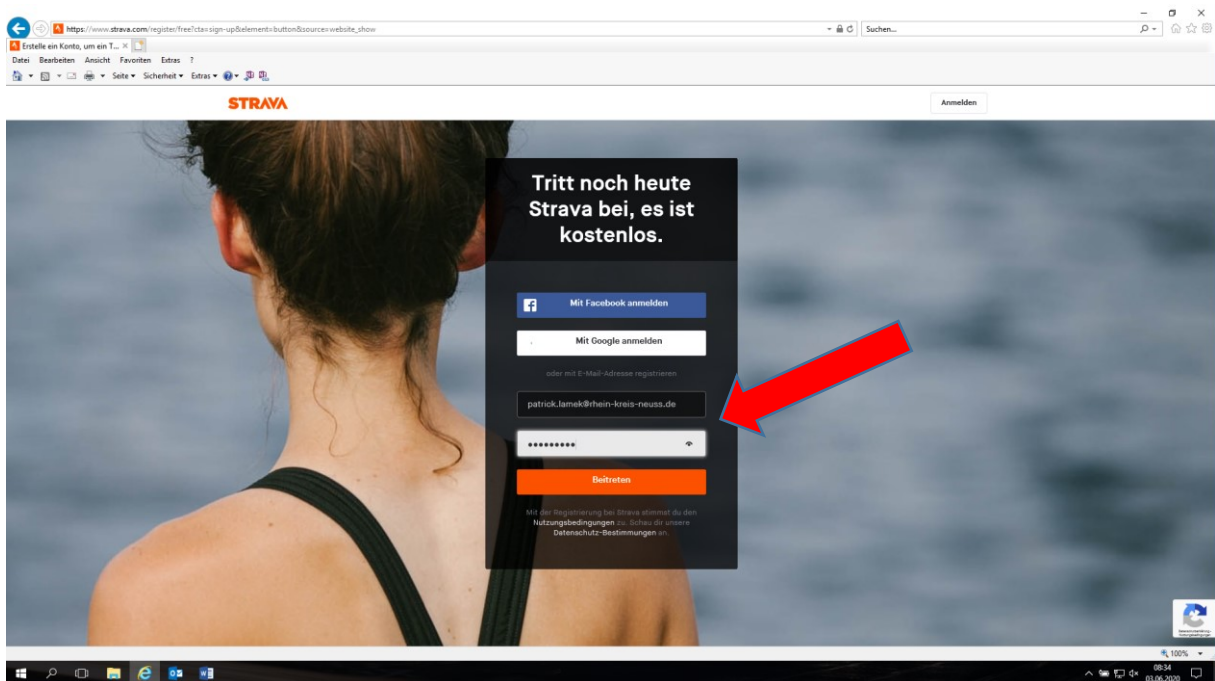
https://www.strava.com/register/free?cta=sign-up&element=button&source=website_show

Suchen...

Erstelle ein Konto, um ein T... ×

Datei Bearbeiten Ansicht Favoriten Extras ?

Seite ▾ Sicherheit ▾ Extras ▾

STRAVA

Anmelden

Tritt noch heute Strava bei, es ist kostenlos.

Mit Facebook anmelden

Mit Google anmelden

oder mit E-Mail-Adresse registrieren

patrick.lamek@rhein-kreis-neuss.de

•••••••••

Beitreten

Mit der Registrierung bei Strava stimmst du den Nutzungsbedingungen zu. Schau dir unsere Datenschutz-Bestimmungen an.

100%

08:34
03.06.2020